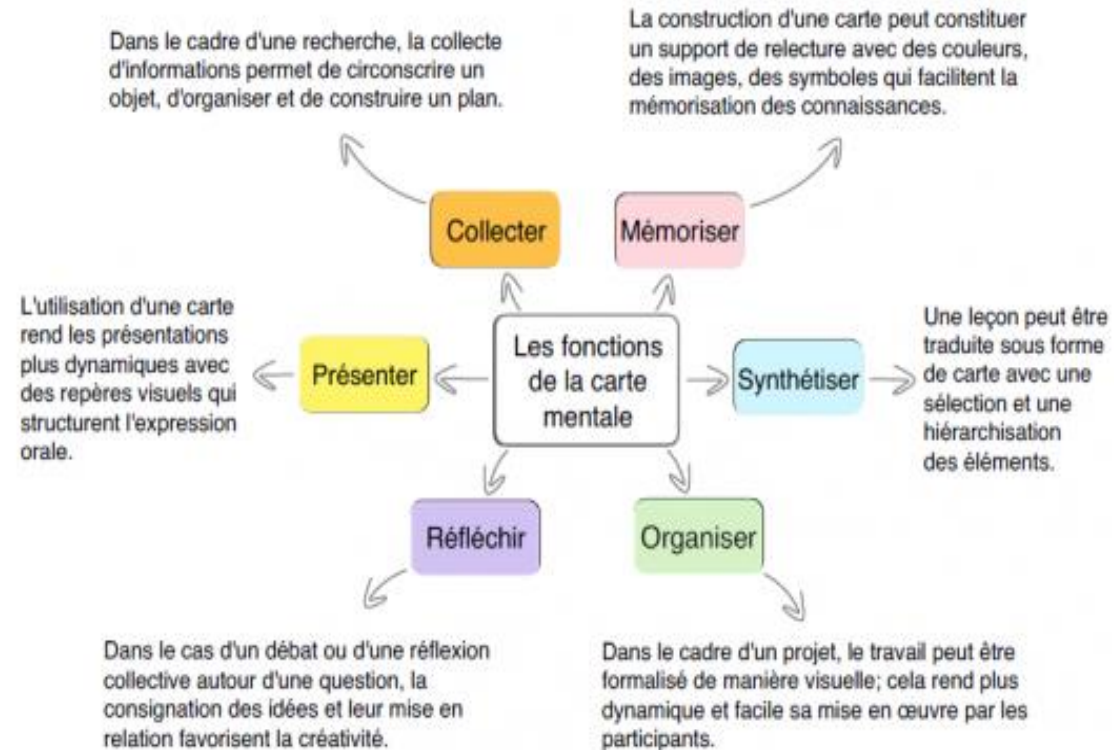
Dans le cadre d'une recherche, la collecte d'informations permet de circonscrire un objet, d'organiser et de construire un plan.

La construction d'une carte peut constituer un support de relecture avec des couleurs, des images, des symboles qui facilitent la mémorisation des connaissances.

Collecter

Mémoriser

L'utilisation d'une carte rend les présentations plus dynamiques avec des repères visuels qui structurent l'expression orale.

Présenter

Les fonctions de la carte mentale

Synthétiser

Une leçon peut être traduite sous forme de carte avec une sélection et une hiérarchisation des éléments.

Réfléchir

Organiser

Dans le cas d'un débat ou d'une réflexion collective autour d'une question, la consignation des idées et leur mise en relation favorisent la créativité.

Dans le cadre d'un projet, le travail peut être formalisé de manière visuelle; cela rend plus dynamique et facile sa mise en œuvre par les participants.